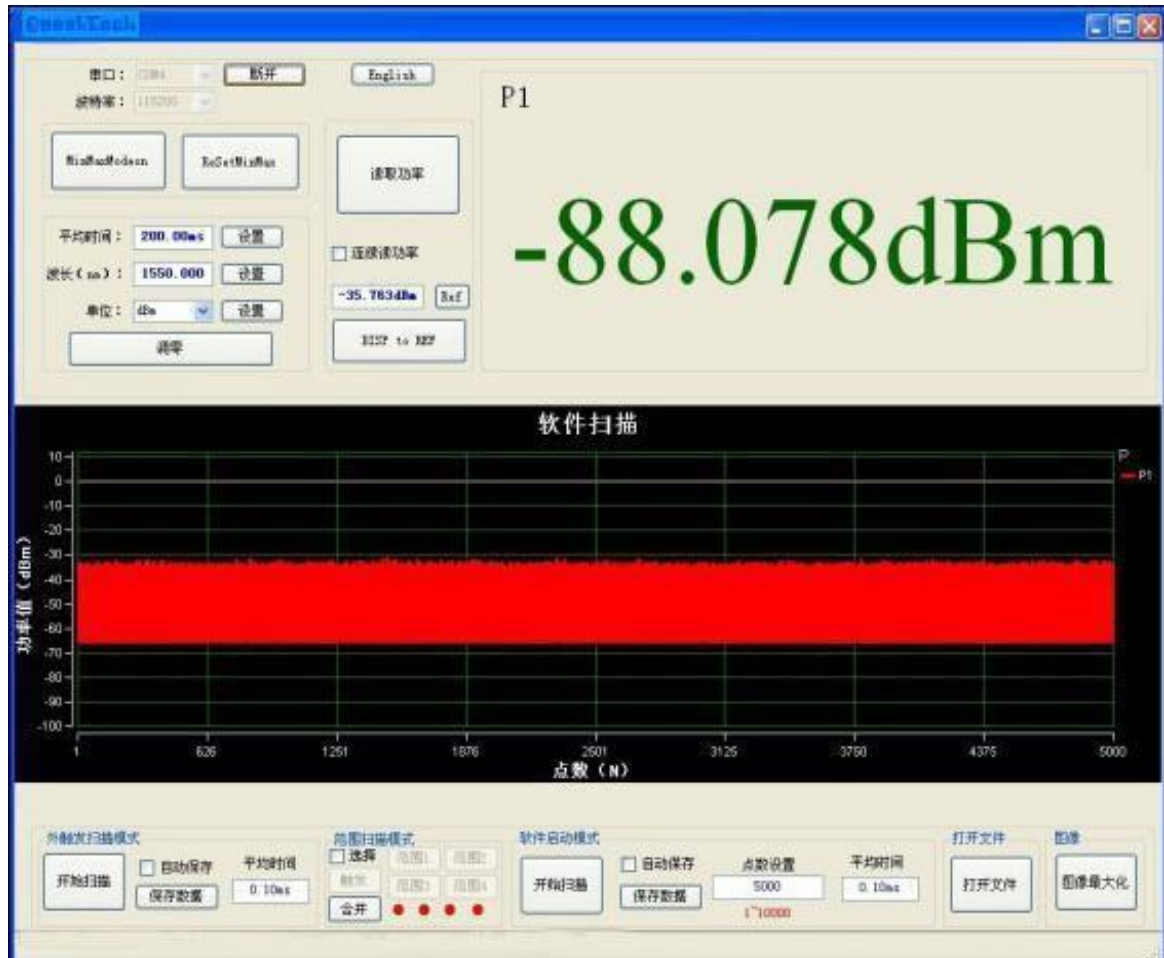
OpenATech

串口： COM4 断开 English
波特率： 115200

MinMaxModern ReSetMinMax

读取功率

P1

-88.078dBm

平均时间： 200.00ms 设置
波长(nm)： 1550.000 设置
单位： dBm 设置
调零

连续读功率
-35.763dBm Ref
DISP to REF

软件扫描

P
P1

10
0
-10
-20
-30
-40
-50
-60
-70
-80
-90
-100

功率值（dBm）

1 626 1251 1876 2501 3125 3750 4375 5000

点数（N）

外触发扫描模式
开始扫描
自动保存
保存数据
平均时间
0.10ms

范围扫描模式
选择
范围1 范围2
触发
范围3 范围4
合并

软件启动模式
开始扫描
自动保存
保存数据
点数设置
5000
1~10000
平均时间
0.10ms

打开文件
打开文件

图像
图像最大化